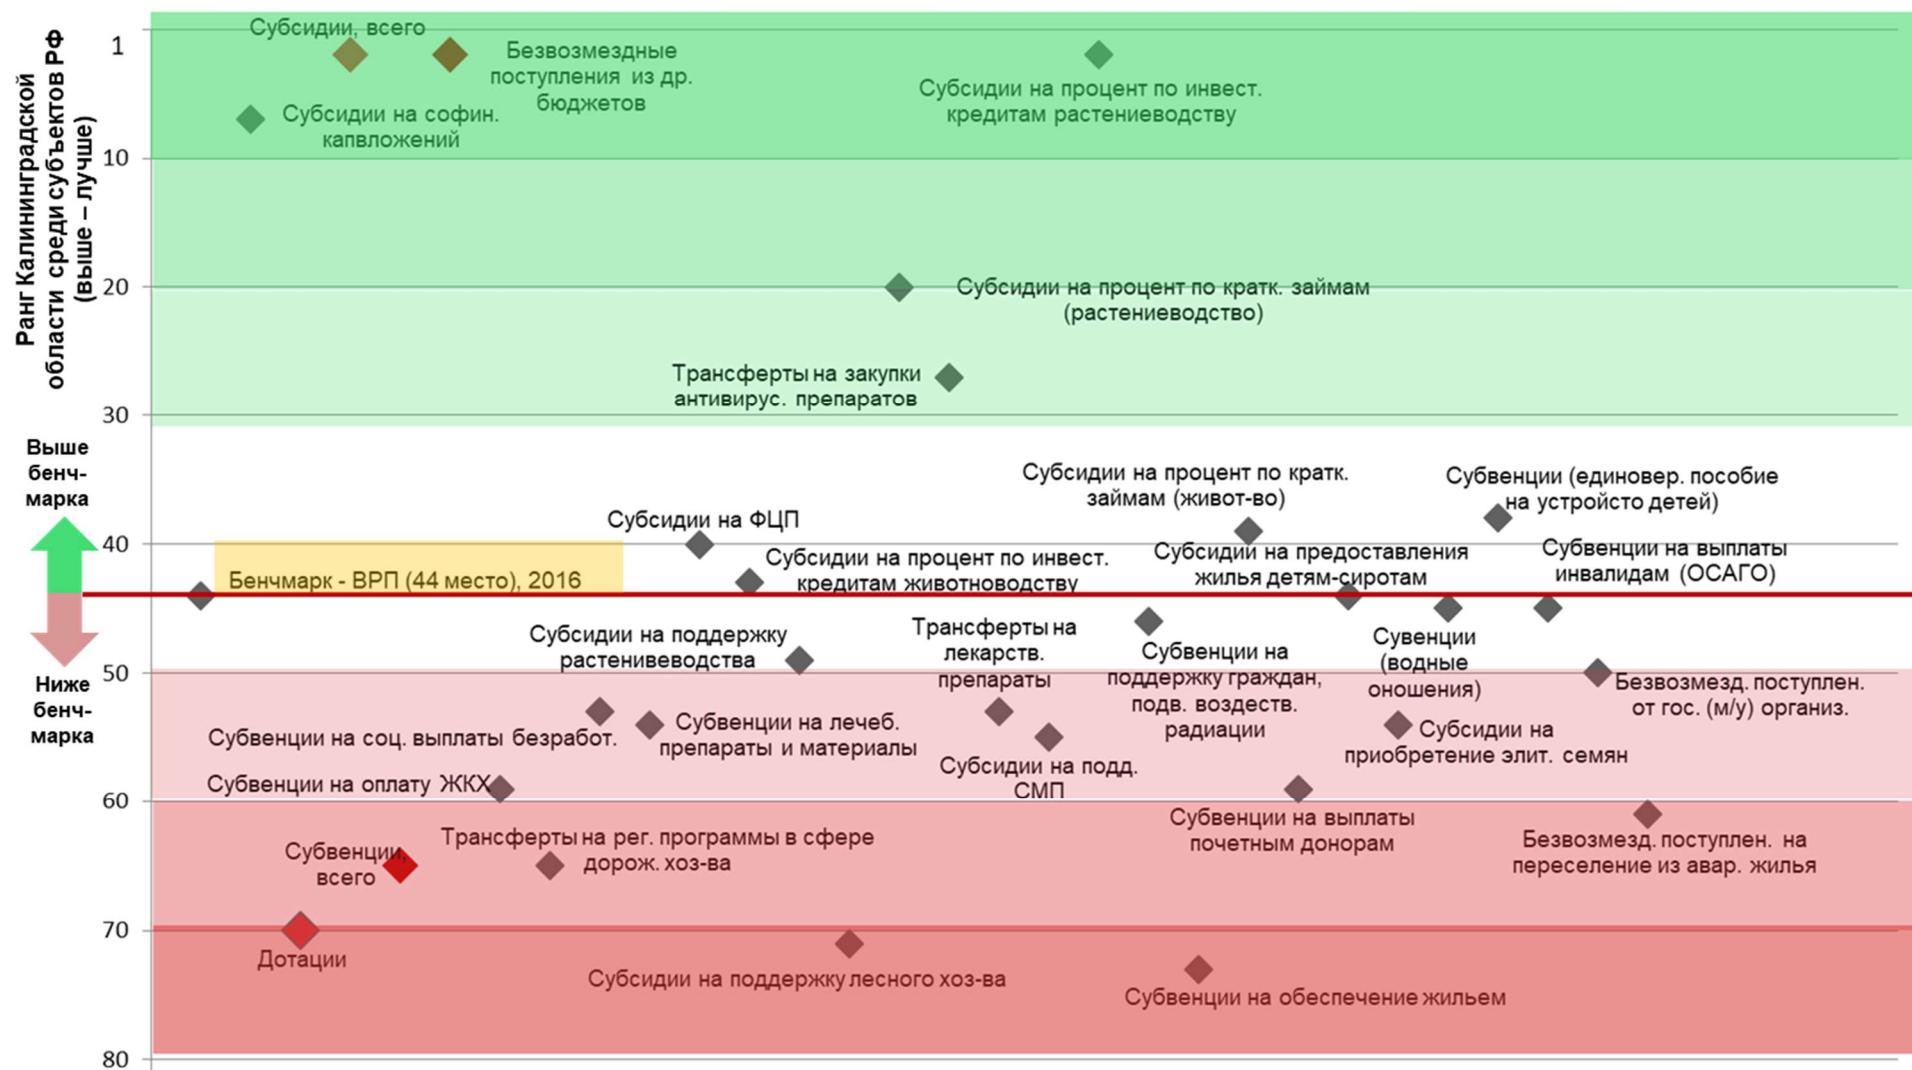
Ранг Калининградской области среди субъектов РФ (выше – лучше)

1
10
20
30
40
50
60
70
80

Выше бенч-марка

Ниже бенч-марка

Субсидии, всего

Безвозмездные поступления из др. бюджетов

Субсидии на процент по инвест. кредитам растениеводству

Субсидии на софин. капвложений

Субсидии на процент по кратк. займам (растениеводство)

Трансферты на закупки антивирус. препаратов

Субсидии на процент по кратк. займам (живот-во)

Субвенции (единовер. пособие на устройсто детей)

Субсидии на ФЦП

Субсидии на процент по инвест. кредитам животноводству

Субсидии на предоставления жилья детям-сиротам

Субвенции на выплаты инвалидам (ОСАГО)

Бенчмарк - ВРП (44 место), 2016

Субсидии на поддержку растенивеводства

Трансферты на лекарств. препараты

Субвенции на поддержку граждан, подв. воздейств. радиации

Сувенции (водные оношения)

Безвозмезд. поступлен. от гос. (м/у) организ.

Субвенции на соц. выплаты безработ.

Субвенции на лечеб. препараты и материалы

Субсидии на подд. СМП

Субсидии на приобретение элит. семян

Субвенции на оплату ЖКХ

Субвенции на выплаты почетным донорам

Безвозмезд. поступлен. на переселение из авар. жилья

Субвенции, всего

Трансферты на рег. программы в сфере дорож. хоз-ва

Дотации

Субсидии на поддержку лесного хоз-ва

Субвенции на обеспечение жильем